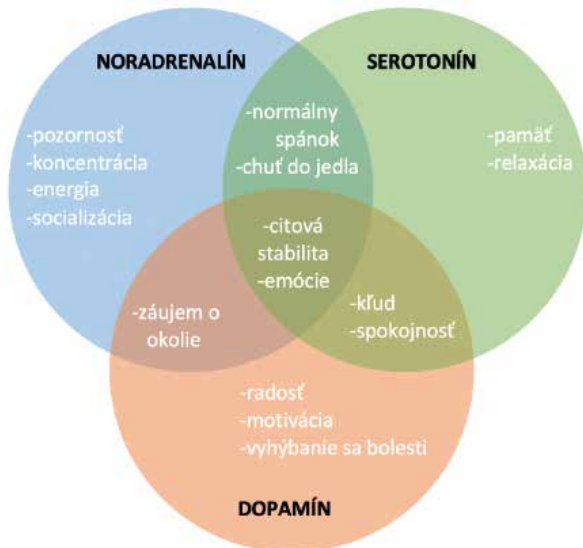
NORADRENALÍN

SEROTONÍN

-pozornosť
-koncentrácia
-energia
-socializácia

-normálny spánok
-chuť do jedla

-pamäť
-relaxácia

-citová stabilita
-emócie

-záujem o okolie

-kľud
-spokojnosť

-radosť
-motivácia
-vyhýbanie sa bolesti

DOPAMÍN